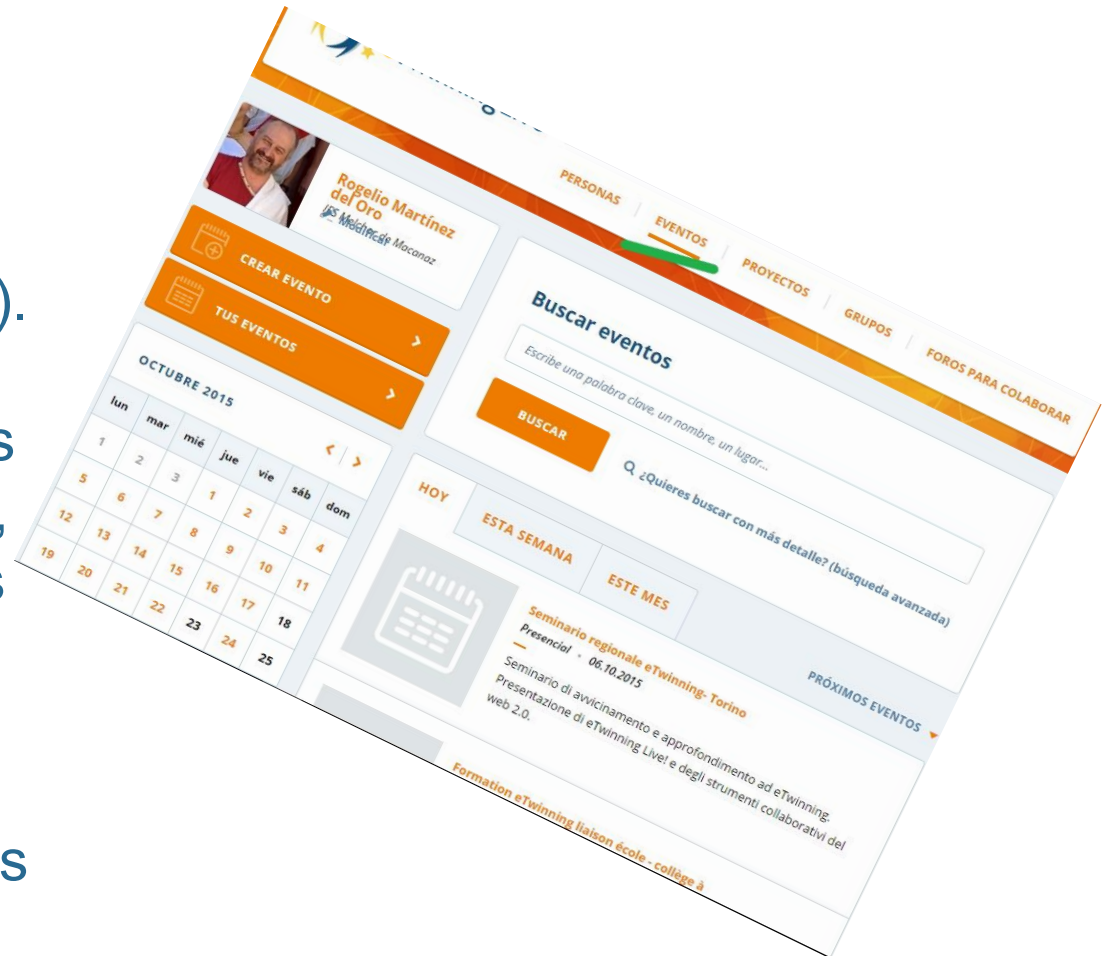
).

s

s

s

PERSONAS | EVENTOS | PROYECTOS | GRUPOS | FOROS PARA COLABORAR

Rogelio Martínez del Oro
IES Melchor de Macanaz
Modificar

CREAR EVENTO

TUS EVENTOS

Buscar eventos

Escribe una palabra clave, un nombre, un lugar...

BUSCAR

¿Quieres buscar con más detalle? (búsqueda avanzada)

OCTUBRE 2015

| lun | mar | mié | jue | vie | sáb | dom |
|---|---|---|---|---|---|---|
| 1 | 2 | 3 | 1 | 2 | 3 | 4 |
| 5 | 6 | 7 | 8 | 9 | 10 | 11 |
| 12 | 13 | 14 | 15 | 16 | 17 | 18 |
| 19 | 20 | 21 | 22 | 23 | 24 | 25 |

HOY | ESTA SEMANA | ESTE MES

PRÓXIMOS EVENTOS

Seminario regionale eTwinning- Torino
Presencial • 06.10.2015
Seminario di avvicinamento e approfondimento ad eTwinning. Presentazione di eTwinning Live! e degli strumenti collaborativi del web 2.0.

Formation eTwinning liaison école - collège à